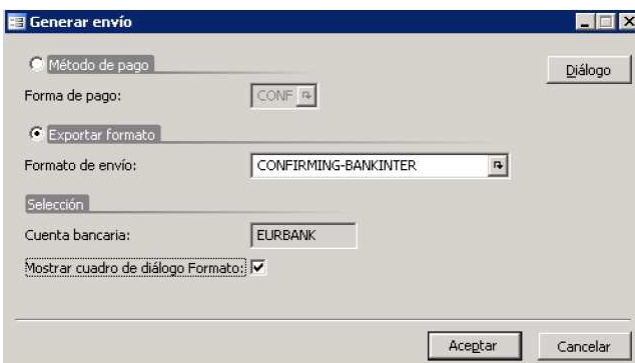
Generar envío

Método de pago

Diálogo

Forma de pago: CONF

Exportar formato

Formato de envío: CONFIRMING-BANKINTER

Selección

Cuenta bancaria: EURBANK

Mostrar cuadro de diálogo Formato:

Aceptar

Cancelar